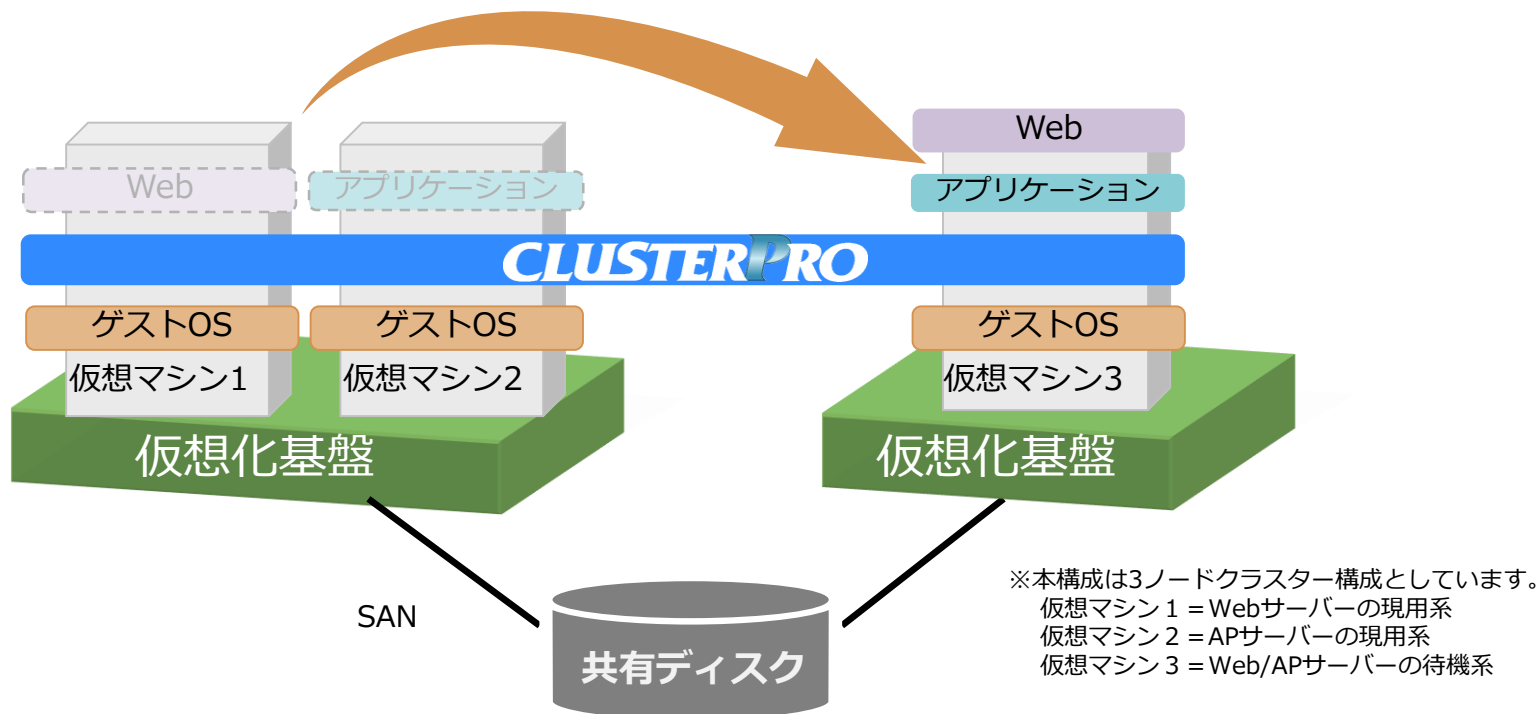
Web

Web

アプリケーション

アプリケーション

CLUSTERPRO

ゲストOS

ゲストOS

ゲストOS

仮想マシン1

仮想マシン2

仮想マシン3

仮想化基盤

仮想化基盤

SAN

共有ディスク

※本構成は3ノードクラスター構成としています。
仮想マシン１＝Webサーバーの現用系
仮想マシン２＝APサーバーの現用系
仮想マシン３＝Web/APサーバーの待機系